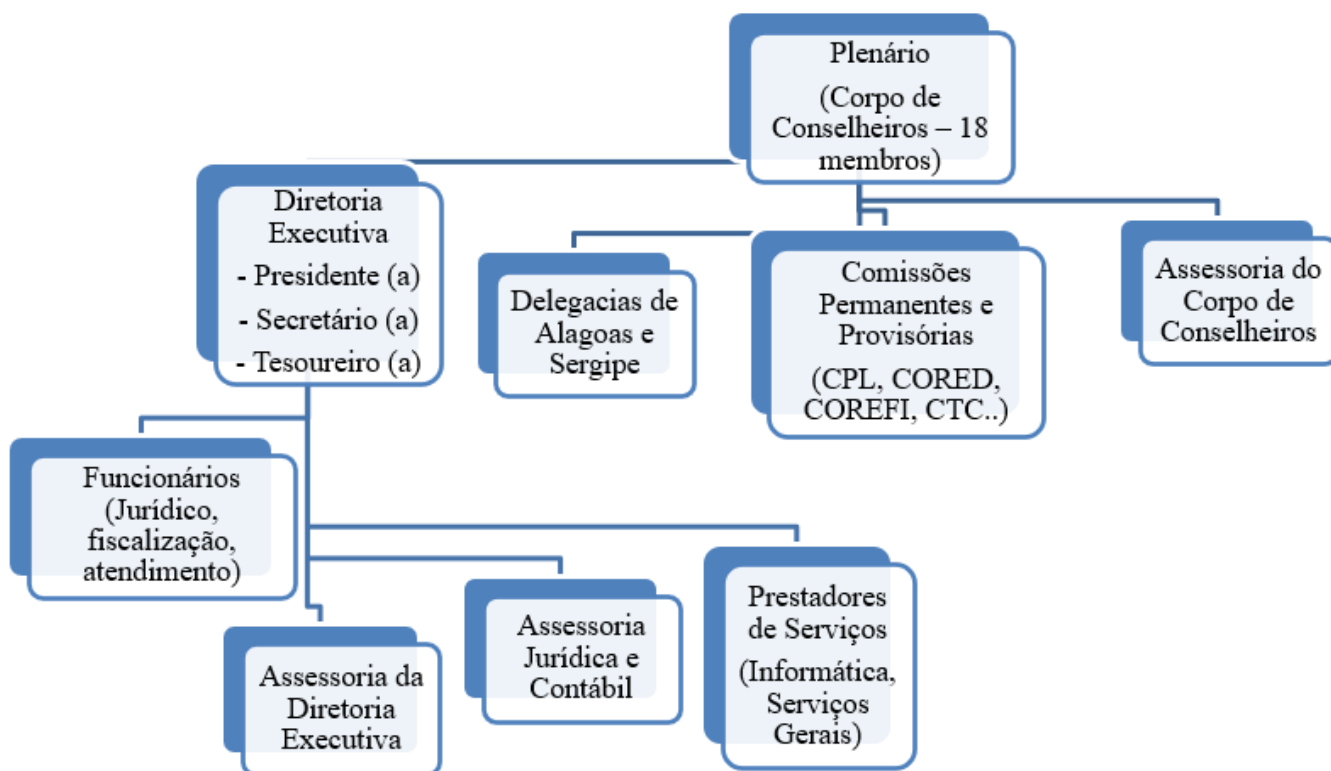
Plenário

(Corpo de Conselheiros – 18 membros)

Diretoria Executiva

- Presidente (a)

- Secretário (a)

- Tesoureiro (a)

Delegacias de Alagoas e Sergipe

Comissões Permanentes e Provisórias

(CPL, CORED, COREFI, CTC..)

Assessoria do Corpo de Conselheiros

Funcionários (Jurídico, fiscalização, atendimento)

Assessoria da Diretoria Executiva

Assessoria Jurídica e Contábil

Prestadores de Serviços

(Informática, Serviços Gerais)